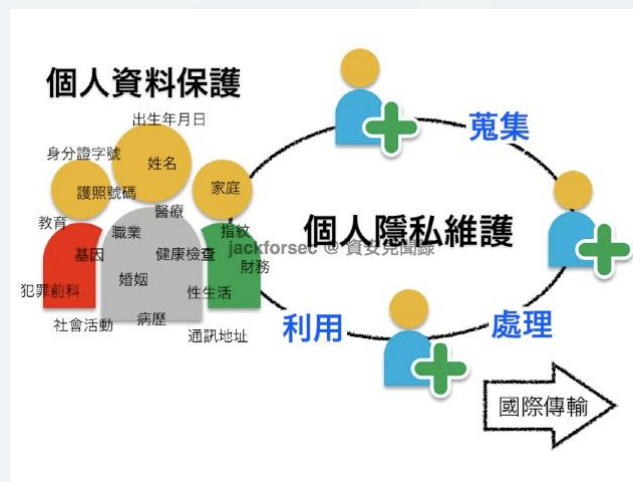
個人資料保護

出生年月日
身分證字號
姓名
護照號碼
家庭
醫療
教育
指紋
職業
基因
健康檢查
財務
婚姻
犯罪前科
性生活
病歷
社會活動
通訊地址

jackforsec @ 資安見聞錄

個人隱私維護

蒐集
處理
利用

國際傳輸